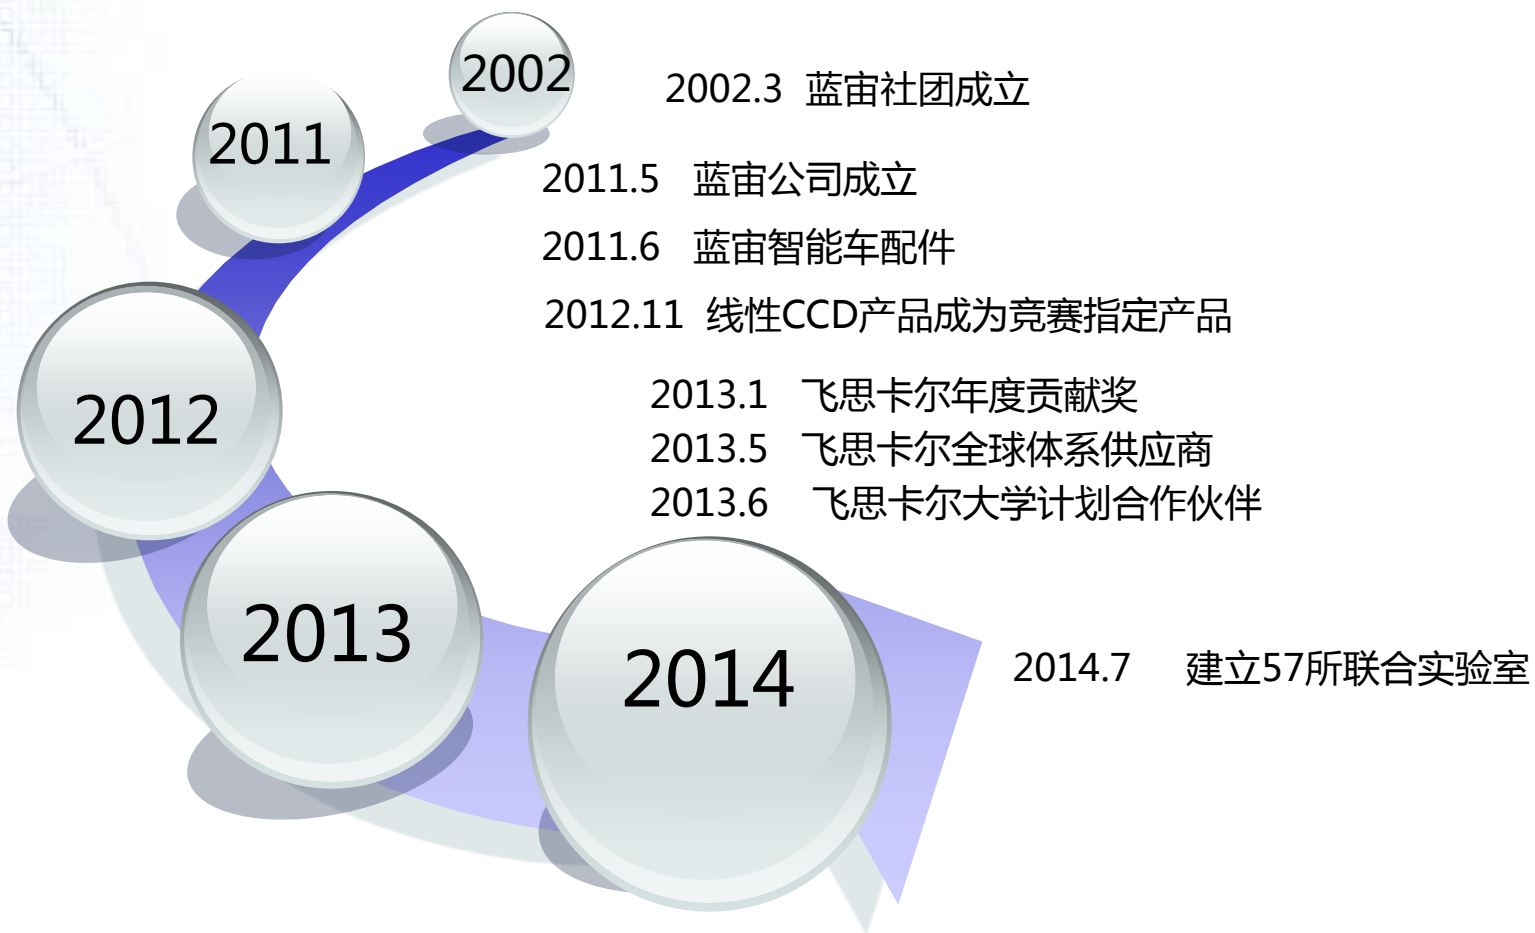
2002

2011

2012

2013

2014

2002.3 蓝宙社团成立

2011.5 蓝宙公司成立

2011.6 蓝宙智能车配件

2012.11 线性CCD产品成为竞赛指定产品

2013.1 飞思卡尔年度贡献奖

2013.5 飞思卡尔全球体系供应商

2013.6 飞思卡尔大学计划合作伙伴

2014.7 建立57所联合实验室